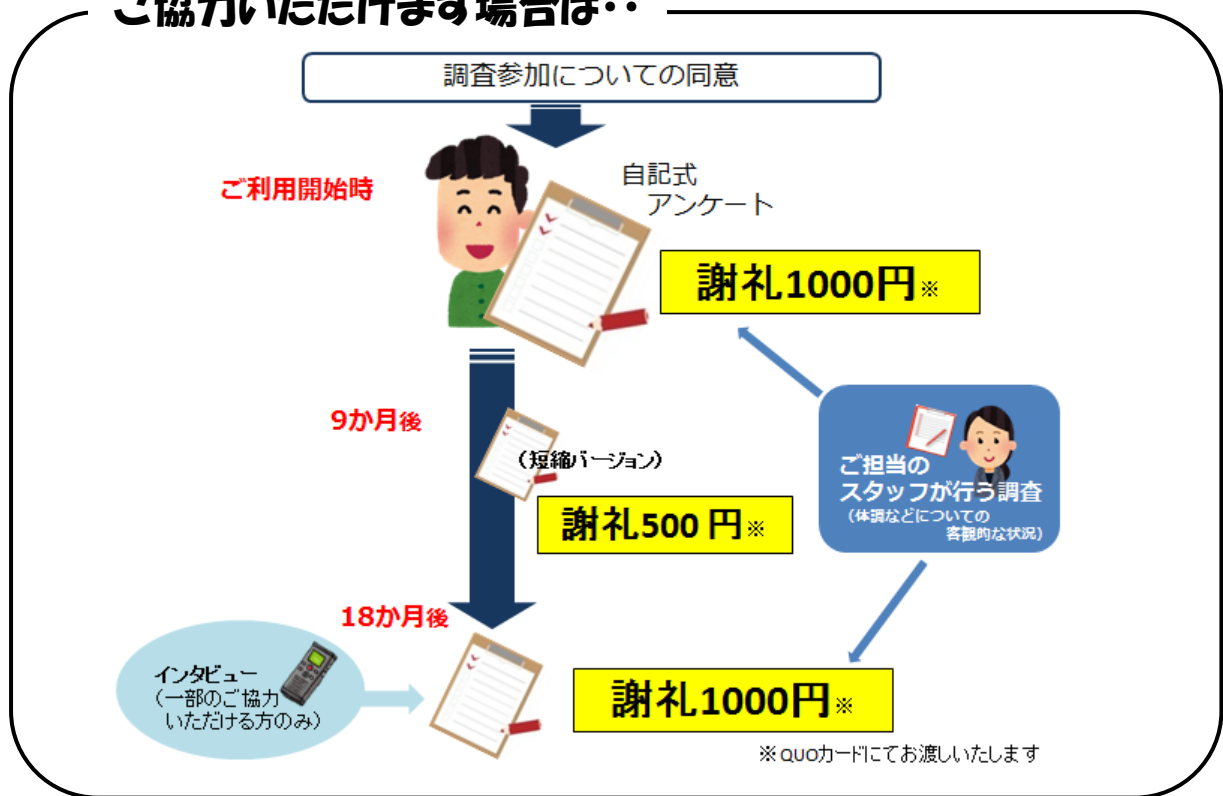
ご協力いただけます場合は・・

調査参加についての同意

ご利用開始時

自記式
アンケート

謝礼1000円※

9か月後

（短縮バージョン）

謝礼500 円※

ご担当の
スタッフが行う調査
（体調などについての
客観的な状況）

18か月後

インタビュー
（一部のご協力
いただける方のみ）

謝礼1000円※

※QUOカードにてお渡しいたします